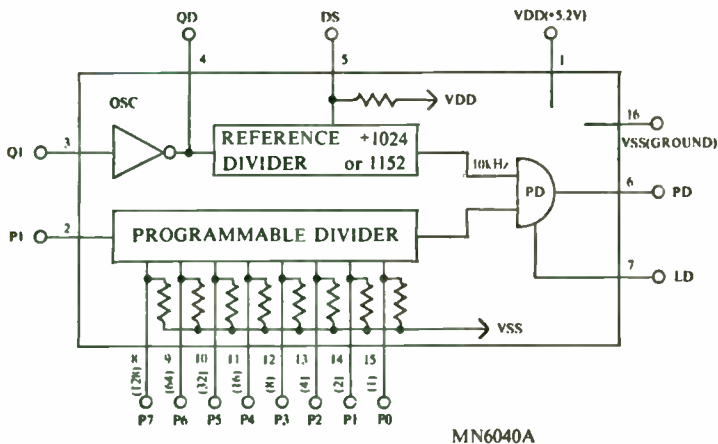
QD
DS
VDD(+5.2V)
4
5
1
OSC
VDD
16
VSS(GROUND)
QI
3
REFERENCE ÷1024
DIVIDER or 1152
10kHz
PD
6
PD
PI
2
PROGRAMMABLE DIVIDER
7
LD
VSS
8
9
10
11
12
13
14
15
(128)
(64)
(32)
(16)
(8)
(4)
(2)
(1)
P7
P6
P5
P4
P3
P2
P1
P0
MN6040A